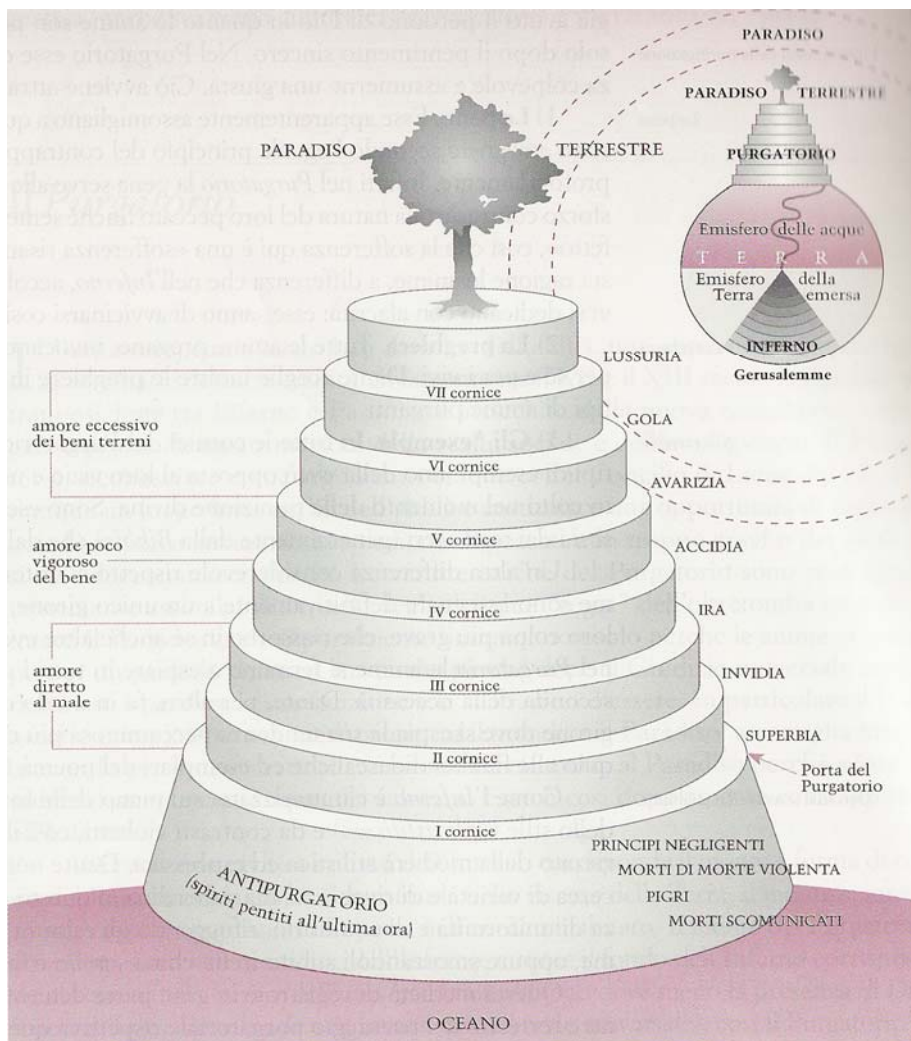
PARADISO

PARADISO TERRESTRE

PURGATORIO

Emisfero delle acque

T E R R A

Emisfero della Terra emersa

INFERNO

Gerusalemme

PARADISO TERRESTRE

LUSSURIA

VII cornice

amore eccessivo dei beni terreni

GOLA

VI cornice

AVARIZIA

amore poco vigoroso del bene

V cornice

ACCIDIA

IV cornice

IRA

amore diretto al male

III cornice

INVIDIA

II cornice

SUPERBIA

Porta del Purgatorio

I cornice

PRINCIPI NEGLIGENTI

MORTI DI MORTE VIOLENTA

ANTIPURGATORIO (spiriti pentiti all'ultima ora)

PIGRI

MORTI SCOMUNICATI

OCEANO